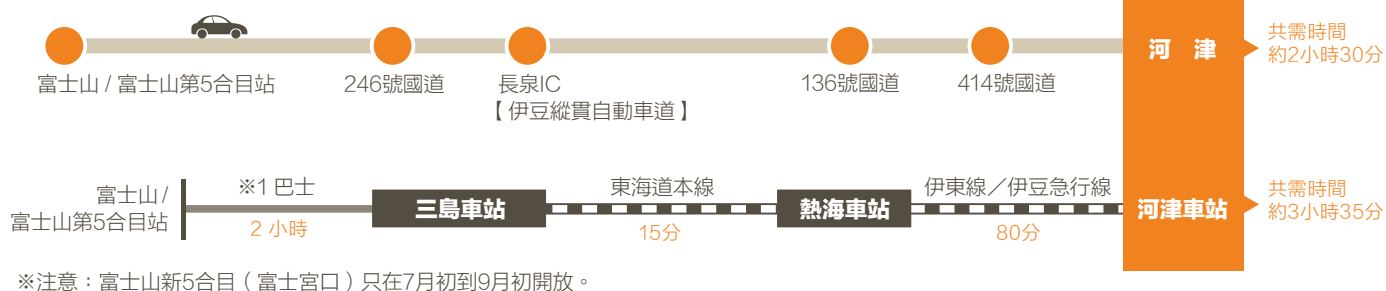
富士山 / 富士山第5合目站

246號國道

長泉IC
【 伊豆縱貫自動車道 】

136號國道

414號國道

河　津

共需時間
約2小時30分

富士山 /
富士山第5合目站

※1 巴士

2 小時

三島車站

東海道本線

15分

熱海車站

伊東線／伊豆急行線

80分

河津車站

共需時間
約3小時35分

※注意：富士山新5合目（富士宮口）只在7月初到9月初開放。